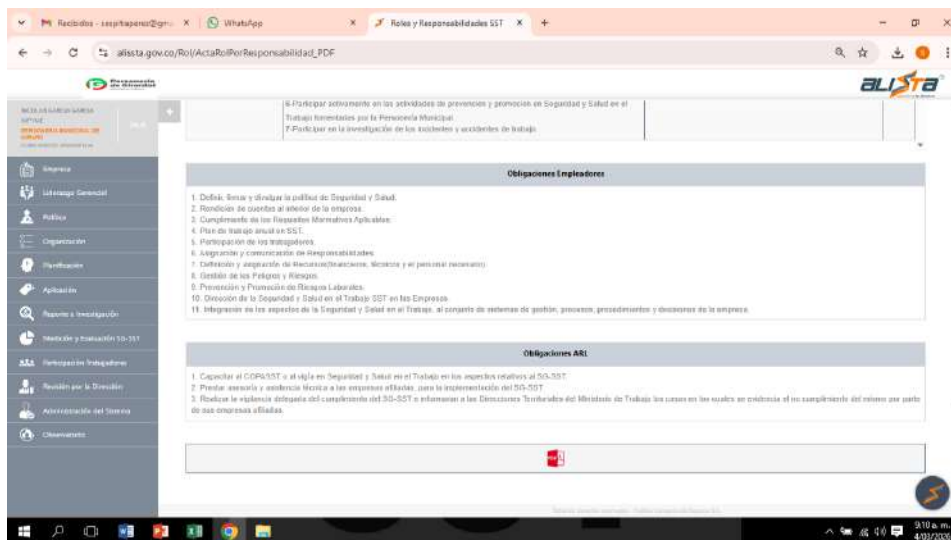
Recibidos - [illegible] | WhatsApp | Roles y Responsabilidades SST

alissta.gov.co/Rol/ActaRolPorResponsabilidad_PDF

Personería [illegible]

ALISTA

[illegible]

Empresa
Liderazgo Gerencial
Política
Organización
Planificación
Aplicación
Reporte e Investigación
Medición y Evaluación SG-SST
Participación Trabajadores
Revisión por la Dirección
Administración del Sistema
Observatorio

6.Participar activamente en las actividades de prevención y promoción en Seguridad y Salud en el Trabajo fomentadas por la Personería Municipal.
7.Participar en la investigación de los incidentes y accidentes de trabajo.

Obligaciones Empleadores

1. Definir, firmar y divulgar la política de Seguridad y Salud.
2. Rendición de cuentas al interior de la empresa.
3. Cumplimiento de los Requisitos Normativos Aplicables.
4. Plan de trabajo anual en SST.
5. Participación de los trabajadores.
6. Asignación y comunicación de Responsabilidades.
7. Definición y asignación de Recursos(financieros, técnicos y el personal necesario).
8. Gestión de los Peligros y Riesgos.
9. Prevención y Promoción de Riesgos Laborales.
10. Dirección de la Seguridad y Salud en el Trabajo SST en las Empresas.
11. Integración de los aspectos de la Seguridad y Salud en el Trabajo, al conjunto de sistemas de gestión, procesos, procedimientos y decisiones de la empresa.

Obligaciones ARL

1. Capacitar al COPASST o al vigía en Seguridad y Salud en el Trabajo en los aspectos relativos al SG-SST.
2. Prestar asesoría y asistencia técnica a las empresas afiliadas, para la implementación del SG-SST.
3. Realizar la vigilancia delegada del cumplimiento del SG-SST e informarán a las Direcciones Territoriales del Ministerio de Trabajo los casos en los cuales se evidencia el no cumplimiento del mismo por parte de sus empresas afiliadas.

9:10 a. m.
4/03/2020